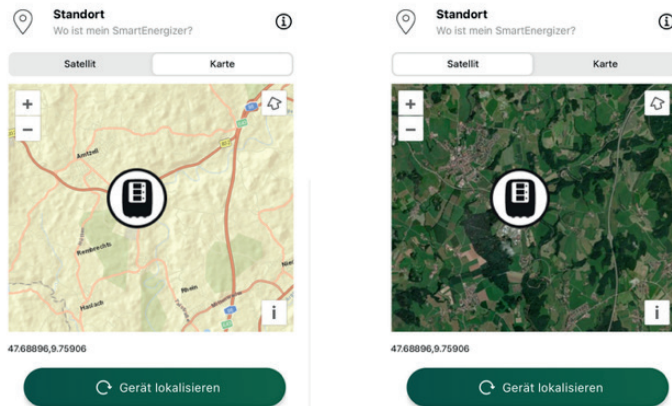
Standort
Wo ist mein SmartEnergizer?

Satellit | Karte

+
−

Amtzell
Rumbrechts
Haslach
Pfärrich

i

47.68896,9.75906

Gerät lokalisieren

Standort
Wo ist mein SmartEnergizer?

Satellit | Karte

+
−

i

47.68896,9.75906

Gerät lokalisieren